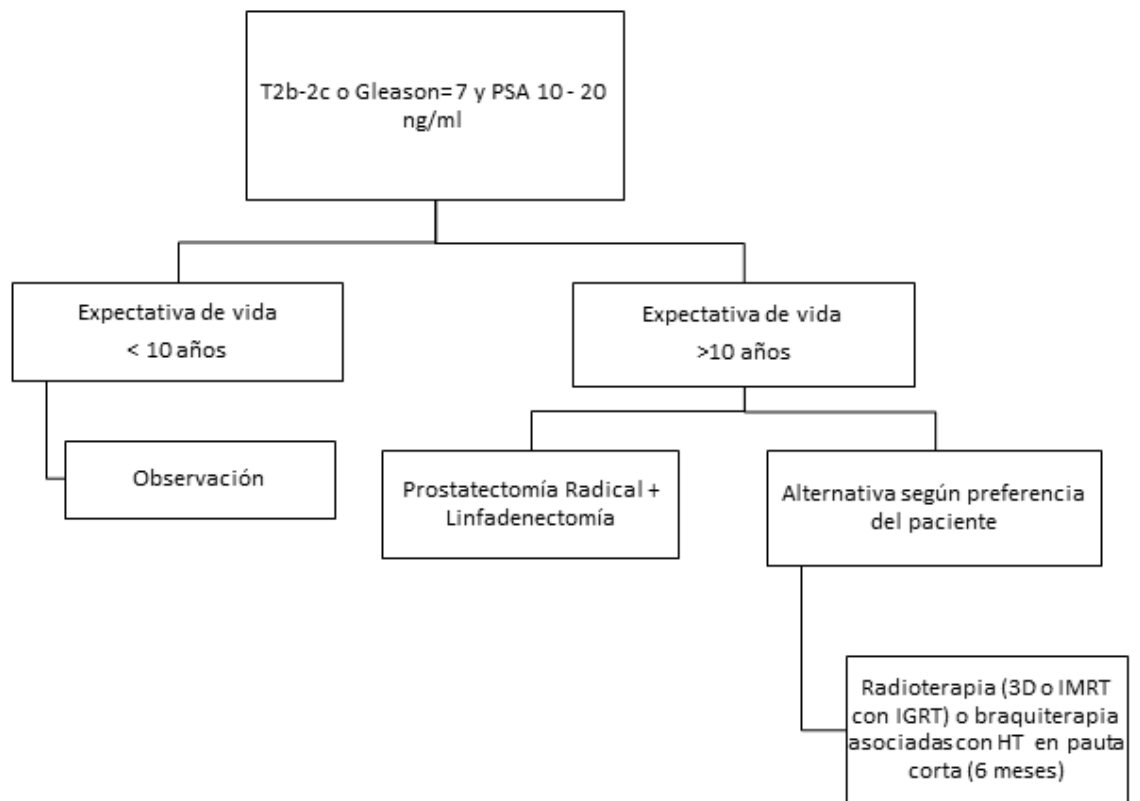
T2b-2c o Gleason= 7 y PSA 10 - 20 ng/ml

Expectativa de vida
< 10 años

Observación

Expectativa de vida
>10 años

Prostatectomía Radical + Linfadenectomía

Alternativa según preferencia del paciente

Radioterapia (3D o IMRT con IGRT) o braquiterapia asociadas con HT en pauta corta (6 meses)